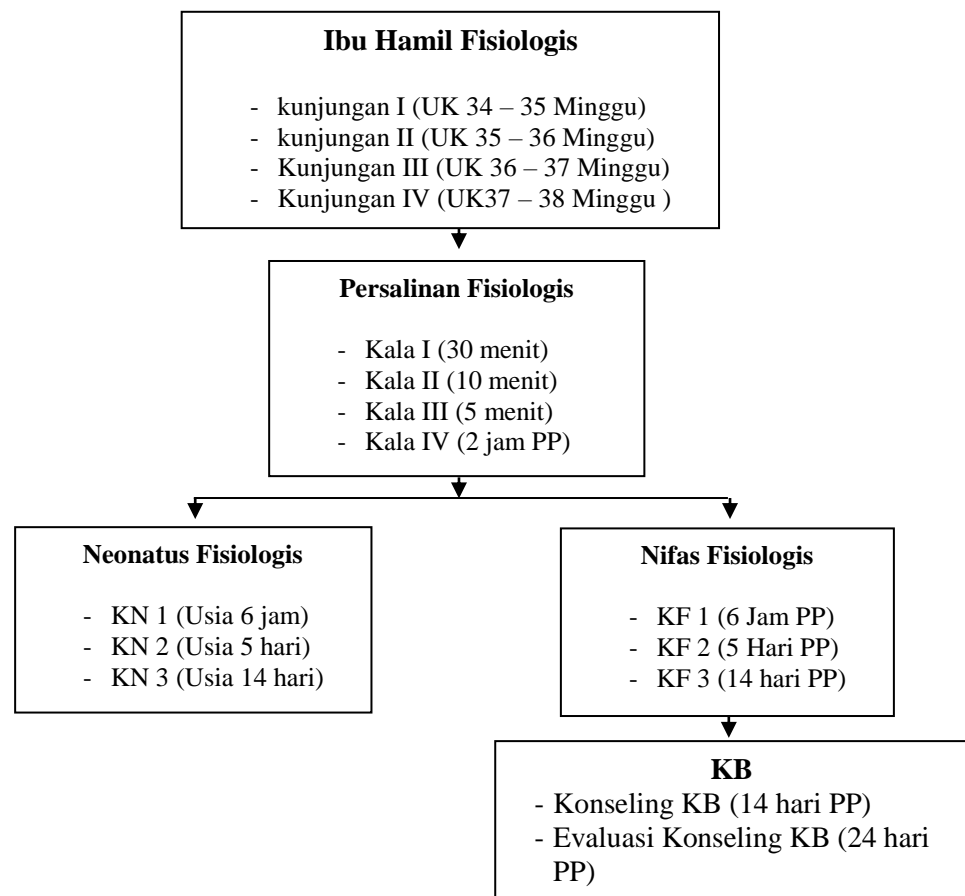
**Ibu Hamil Fisiologis**

- kunjungan I (UK 34 – 35 Minggu)
- kunjungan II (UK 35 – 36 Minggu)
- Kunjungan III (UK 36 – 37 Minggu)
- Kunjungan IV (UK37 – 38 Minggu )

**Persalinan Fisiologis**

- Kala I (30 menit)
- Kala II (10 menit)
- Kala III (5 menit)
- Kala IV (2 jam PP)

**Neonatus Fisiologis**

- KN 1 (Usia 6 jam)
- KN 2 (Usia 5 hari)
- KN 3 (Usia 14 hari)

**Nifas Fisiologis**

- KF 1 (6 Jam PP)
- KF 2 (5 Hari PP)
- KF 3 (14 hari PP)

**KB**

- Konseling KB (14 hari PP)
- Evaluasi Konseling KB (24 hari PP)